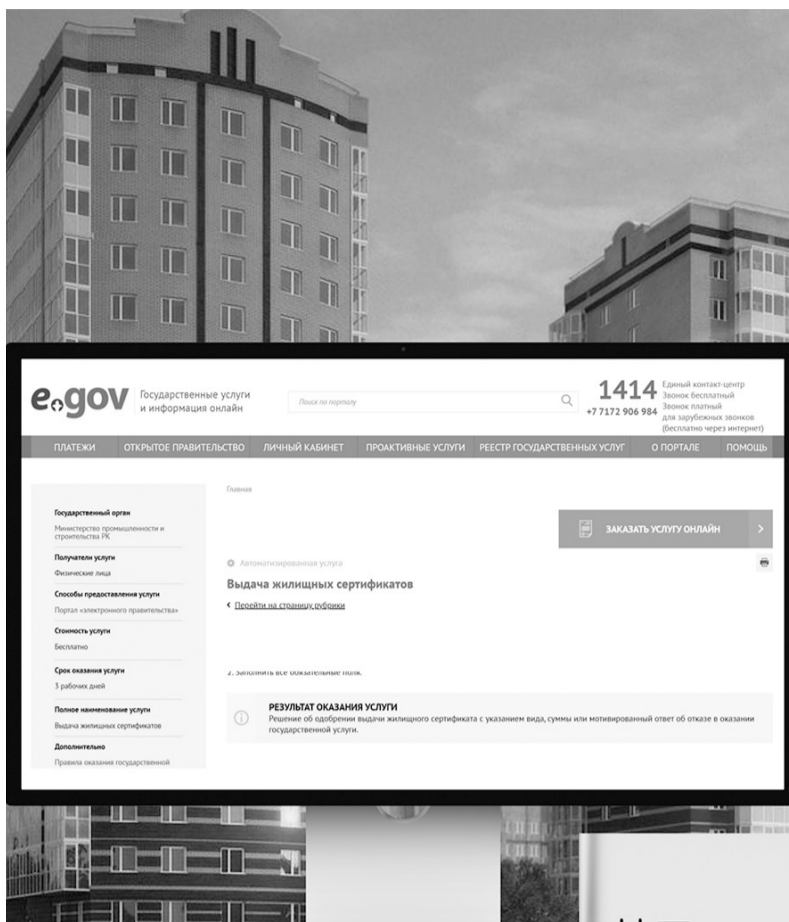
e.gov Государственные услуги и информация онлайн

Поиск по порталу

1414 Единый контакт-центр Звонок бесплатный
+7 7172 906 984 Звонок платный для зарубежных звонков (бесплатно через интернет)

ПЛАТЕЖИ ОТКРЫТОЕ ПРАВИТЕЛЬСТВО ЛИЧНЫЙ КАБИНЕТ ПРОАКТИВНЫЕ УСЛУГИ РЕЕСТР ГОСУДАРСТВЕННЫХ УСЛУГ О ПОРТАЛЕ ПОМОЩЬ

Главная

Государственный орган
Министерство промышленности и строительства РК

Получатели услуги
Физические лица

Способы предоставления услуги
Портал «электронного правительства»

Стоимость услуги
Бесплатно

Срок оказания услуги
3 рабочих дней

Полное наименование услуги
Выдача жилищных сертификатов

Дополнительно
Правила оказания государственной

ЗАКАЗАТЬ УСЛУГУ ОНЛАЙН

Автоматизированная услуга

Выдача жилищных сертификатов

Перейти на страницу рубрики

2. Заполнить все обязательные поля.

РЕЗУЛЬТАТ ОКАЗАНИЯ УСЛУГИ
Решение об одобрении выдачи жилищного сертификата с указанием вида, суммы или мотивированный ответ об отказе в оказании государственной услуги.